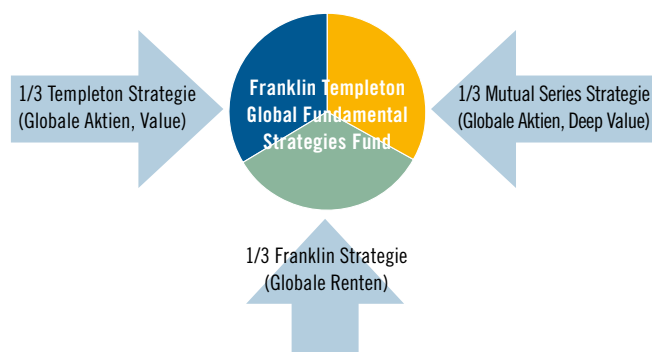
1/3 Templeton Strategie
(Globale Aktien, Value)

Franklin Templeton
Global Fundamental
Strategies Fund

1/3 Mutual Series Strategie
(Globale Aktien, Deep Value)

1/3 Franklin Strategie
(Globale Renten)